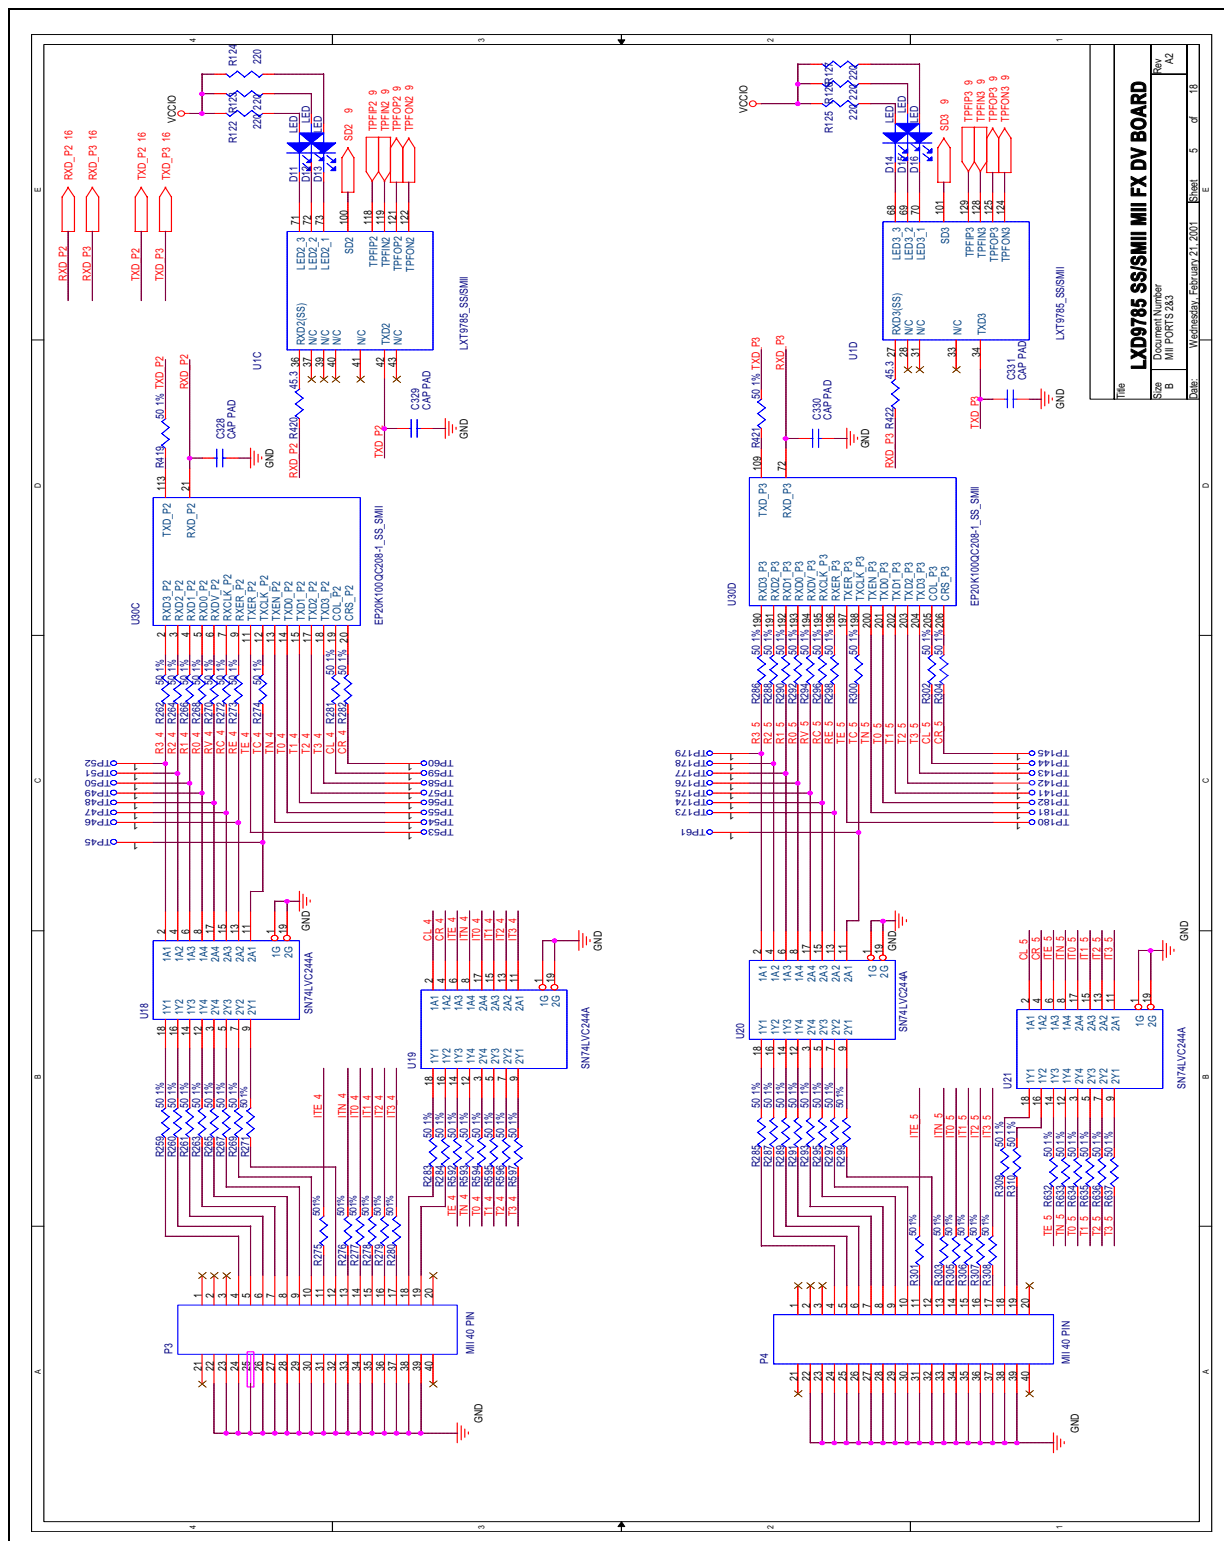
LXD9785 SS/SMII MII FX DV BOARD

Title
Size B
Document Number
MII PORTS 2&3
Rev A2
Date: Wednesday, February 21, 2001
Sheet 5 of 18

4 3 2 1
E D C B A

VCCIO
R124 220
R123 220
R122 220
LED LED LED
D11 D12 D13
SD2 9
TPFIP2 9
TPFIN2 9
TPFOP2 9
TPFON2 9
71 72 73 100 118 119 121 122
LED2_3
LED2_2
LED2_1
SD2
TPFIP2
TPFIN2
TPFOP2
TPFON2
RXD2(SS)
N/C
N/C
N/C
TXD2
N/C
36 37 39 40 41 42 43
LXT9785_SS/SMII
U1C
45.3 R420
C329 CAP PAD
GND
RXD_P2 16
RXD_P3 16
TXD_P2 16
TXD_P3 16
RXD_P2
RXD_P3
TXD_P2
TXD_P3
TXD_P2
RXD_P2
R419 50 1%
C328 CAP PAD
GND
113 21
TXD_P2
RXD_P2
RXD3_P2
RXD2_P2
RXD1_P2
RXD0_P2
RXDV_P2
RXCLK_P2
RXER_P2
TXER_P2
TXCLK_P2
TXEN_P2
TXD0_P2
TXD1_P2
TXD2_P2
TXD3_P2
COL_P2
CRS_P2
EP20K100QC208-1_SS_SMII
U30C
2 3 4 5 6 7 8 9 11 12 13 14 15 17 18 19 20
R262 R264 R266 R268 R270 R272 R273 R274 R281 R282
50 1%
R3 4 R2 4 R1 4 R0 4 RV 4 RC 4 RE 4 TC 4 TN 4 T0 4 T1 4 T2 4 T3 4 CL 4 CR 4
TP52 TP51 TP50 TP49 TP48 TP47 TP46 TP45
TP60 TP59 TP58 TP57 TP56 TP55 TP54 TP53
2 4 6 8 17 15 13 11 1 19
GND
1A1 1A2 1A3 1A4 2A4 2A3 2A2 2A1 1G 2G
1Y1 1Y2 1Y3 1Y4 2Y4 2Y3 2Y2 2Y1
U18
SN74LVC244A
18 16 14 12 3 5 7 9
50 1%
R259 R260 R261 R263 R265 R267 R269 R271
CL 4 CR 4 ITE 4 ITN 4 IT0 4 IT1 4 IT2 4 IT3 4
2 4 6 8 17 15 13 11 1 19
GND
U19
SN74LVC244A
18 16 14 12 3 5 7 9
R283 R284 R592 R593 R594 R595 R596 R597
TE 4 TN 4 T0 4 T1 4 T2 4 T3 4
ITE 4 ITN 4 IT0 4 IT1 4 IT2 4 IT3 4
R275 R276 R277 R278 R279 R280
50 1%
1 2 3 4 5 6 7 8 9 10 11 12 13 14 15 16 17 18 19 20
21 22 23 24 25 26 27 28 29 30 31 32 33 34 35 36 37 38 39 40
P3
MII 40 PIN
GND

VCCIO
R125 R126 R127 220
LED LED LED
D14 D15 D16
SD3 9
TPFIP3 9
TPFIN3 9
TPFOP3 9
TPFON3 9
68 69 70 101 129 128 125 124
LED3_3
LED3_2
LED3_1
SD3
TPFIP3
TPFIN3
TPFOP3
TPFON3
RXD3(SS)
N/C
N/C
N/C
TXD3
27 28 31 33 34
LXT9785_SS/SMII
U1D
45.3 R422
C331 CAP PAD
GND
TXD_P3
RXD_P3
R421 50 1% TXD_P3
RXD_P3
C330 CAP PAD
GND
109 72
TXD_P3
RXD_P3
RXD3_P3
RXD2_P3
RXD1_P3
RXD0_P3
RXDV_P3
RXCLK_P3
RXER_P3
TXER_P3
TXEN_P3
TXCLK_P3
TXD0_P3
TXD1_P3
TXD2_P3
TXD3_P3
COL_P3
CRS_P3
EP20K100QC208-1_SS_SMII
U30D
190 191 192 193 194 195 196 197 198 200 201 202 203 204 205 206
R286 R288 R290 R292 R294 R296 R298 R300 R302 R304
50 1%
R3 5 R2 5 R1 5 R0 5 RV 5 RC 5 RE 5 TE 5 TC 5 TN 5 T0 5 T1 5 T2 5 T3 5 CL 5 CR 5
TP179 TP178 TP177 TP176 TP175 TP174 TP173 TP61
TP145 TP144 TP143 TP142 TP141 TP162 TP181 TP180
2 4 6 8 17 15 13 11 1 19
GND
U20
SN74LVC244A
18 16 14 12 3 5 7 9
R285 R287 R289 R291 R293 R295 R297 R299
CL 5 CR 5 ITE 5 ITN 5 IT0 5 IT1 5 IT2 5 IT3 5
GND
U21
SN74LVC244A
R309 R310
R632 R633 R634 R635 R636 R637
TE 5 TN 5 T0 5 T1 5 T2 5 T3 5
ITE 5 ITN 5 IT0 5 IT1 5 IT2 5 IT3 5
R301 R303 R305 R306 R307 R308
50 1%
P4
MII 40 PIN
GND